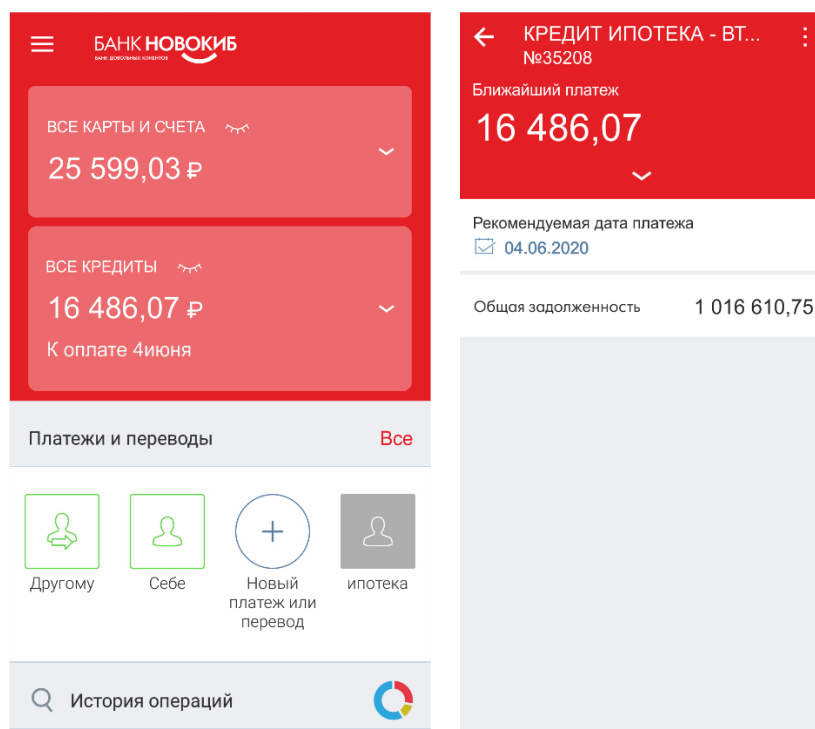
БАНК НОВОКИБ
БАНК ДОВОЛЬНЫХ КЛИЕНТОВ

ВСЕ КАРТЫ И СЧЕТА
25 599,03 ₽

ВСЕ КРЕДИТЫ
16 486,07 ₽
К оплате 4июня

Платежи и переводы
Все

Другому
Себе
Новый платеж или перевод
ипотека

История операций

КРЕДИТ ИПОТЕКА - ВТ...
№35208
Ближайший платеж
16 486,07

Рекомендуемая дата платежа
04.06.2020

Общая задолженность
1 016 610,75